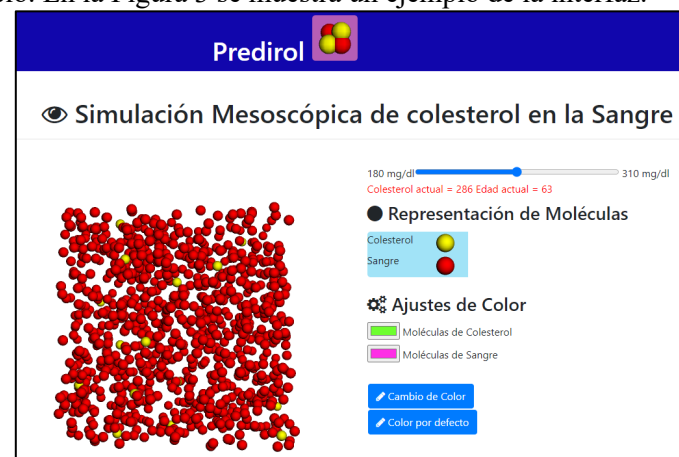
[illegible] En la Figura 5 se muestra un ejemplo de la interfaz.

Predirol

Simulación Mesoscópica de colesterol en la Sangre

180 mg/dl 310 mg/dl

Colesterol actual = 286 Edad actual = 63

Representación de Moléculas

Colesterol

Sangre

Ajustes de Color

Moléculas de Colesterol

Moléculas de Sangre

Cambio de Color

Color por defecto